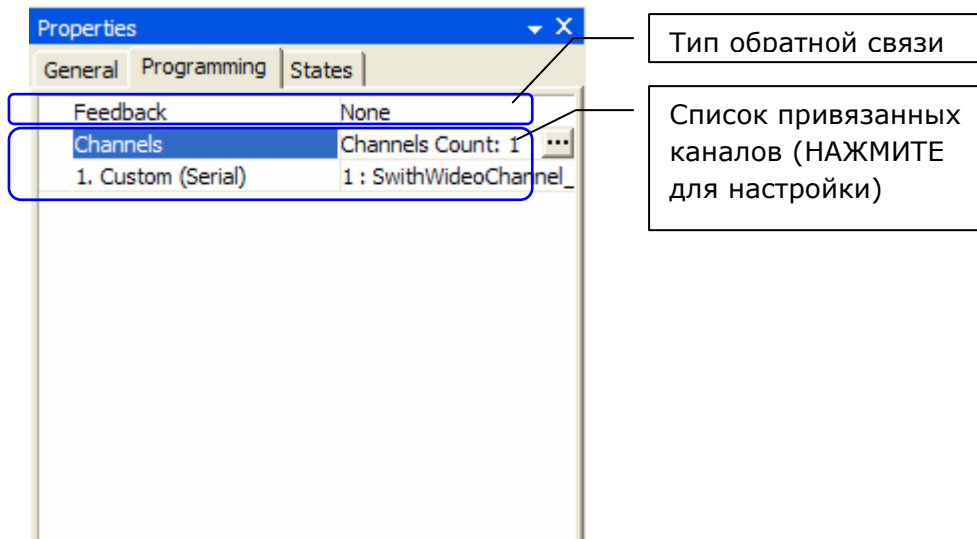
Properties

General | Programming | States

| Feedback | None |
|---|---|
| Channels | Channels Count: 1 ... |
| 1. Custom (Serial) | 1 : SwithWideoChannel_ |

Тип обратной связи

Список привязанных каналов (НАЖМИТЕ для настройки)